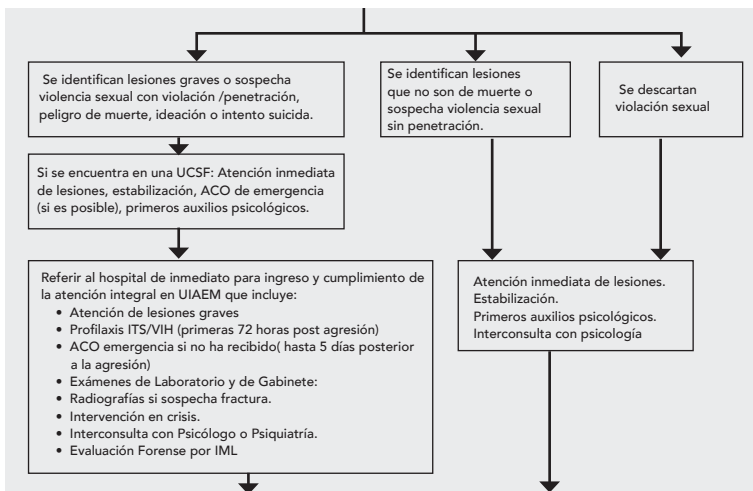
Se identifican lesiones graves o sospecha violencia sexual con violación /penetración, peligro de muerte, ideación o intento suicida.

Se identifican lesiones que no son de muerte o sospecha violencia sexual sin penetración.

Se descartan violación sexual

Si se encuentra en una UCSF: Atención inmediata de lesiones, estabilización, ACO de emergencia (si es posible), primeros auxilios psicológicos.

Referir al hospital de inmediato para ingreso y cumplimiento de la atención integral en UIAEM que incluye:
- Atención de lesiones graves
- Profilaxis ITS/VIH (primeras 72 horas post agresión)
- ACO emergencia si no ha recibido( hasta 5 días posterior a la agresión)
- Exámenes de Laboratorio y de Gabinete:
- Radiografías si sospecha fractura.
- Intervención en crisis.
- Interconsulta con Psicólogo o Psiquiatría.
- Evaluación Forense por IML

Atención inmediata de lesiones.
Estabilización.
Primeros auxilios psicológicos.
Interconsulta con psicología